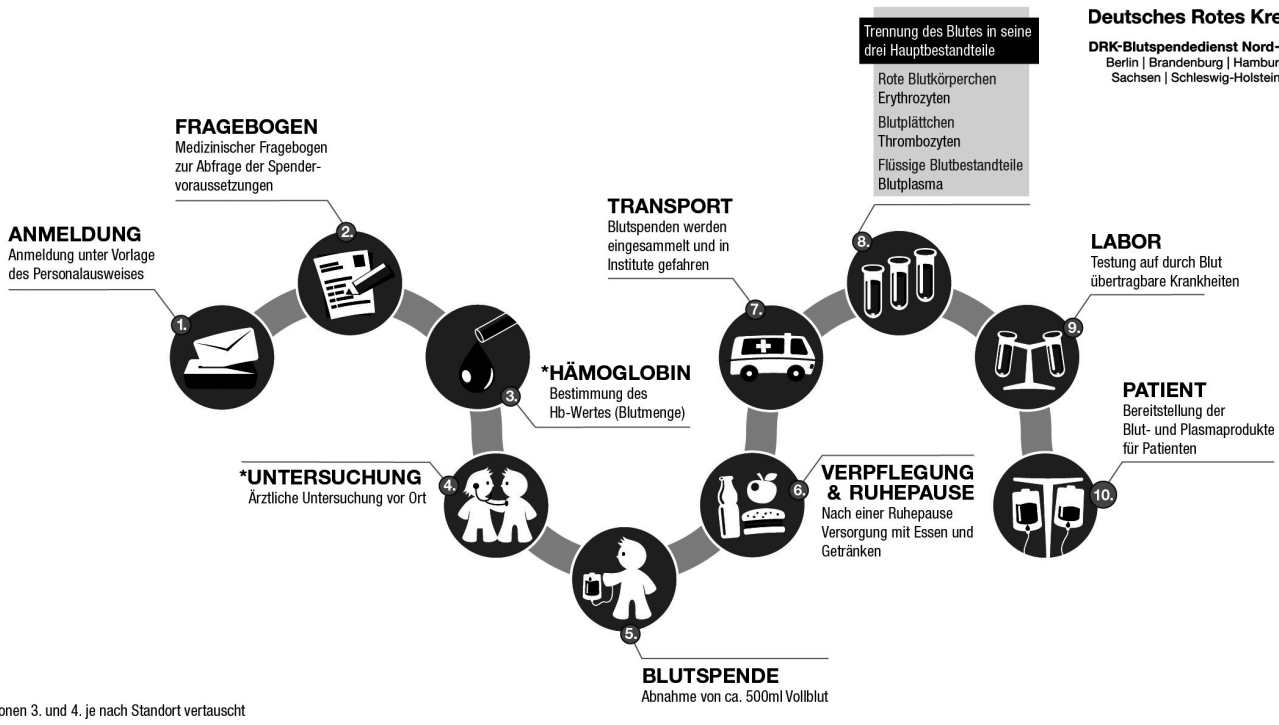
Deutsches Rotes Kre

DRK-Blutspendedienst Nord-
Berlin | Brandenburg | Hambur
Sachsen | Schleswig-Holstein

Trennung des Blutes in seine drei Hauptbestandteile

Rote Blutkörperchen
Erythrozyten

Blutplättchen
Thrombozyten

Flüssige Blutbestandteile
Blutplasma

FRAGEBOGEN
Medizinischer Fragebogen zur Abfrage der Spendervoraussetzungen

ANMELDUNG
Anmeldung unter Vorlage des Personalausweises

TRANSPORT
Blutspenden werden eingesammelt und in Institute gefahren

LABOR
Testung auf durch Blut übertragbare Krankheiten

1.

2.

3.

4.

5.

6.

7.

8.

9.

10.

*HÄMOGLOBIN
Bestimmung des Hb-Wertes (Blutmenge)

PATIENT
Bereitstellung der Blut- und Plasmaprodukte für Patienten

*UNTERSUCHUNG
Ärztliche Untersuchung vor Ort

VERPFLEGUNG & RUHEPAUSE
Nach einer Ruhepause Versorgung mit Essen und Getränken

BLUTSPENDE
Abnahme von ca. 500ml Vollblut

onen 3. und 4. je nach Standort vertauscht